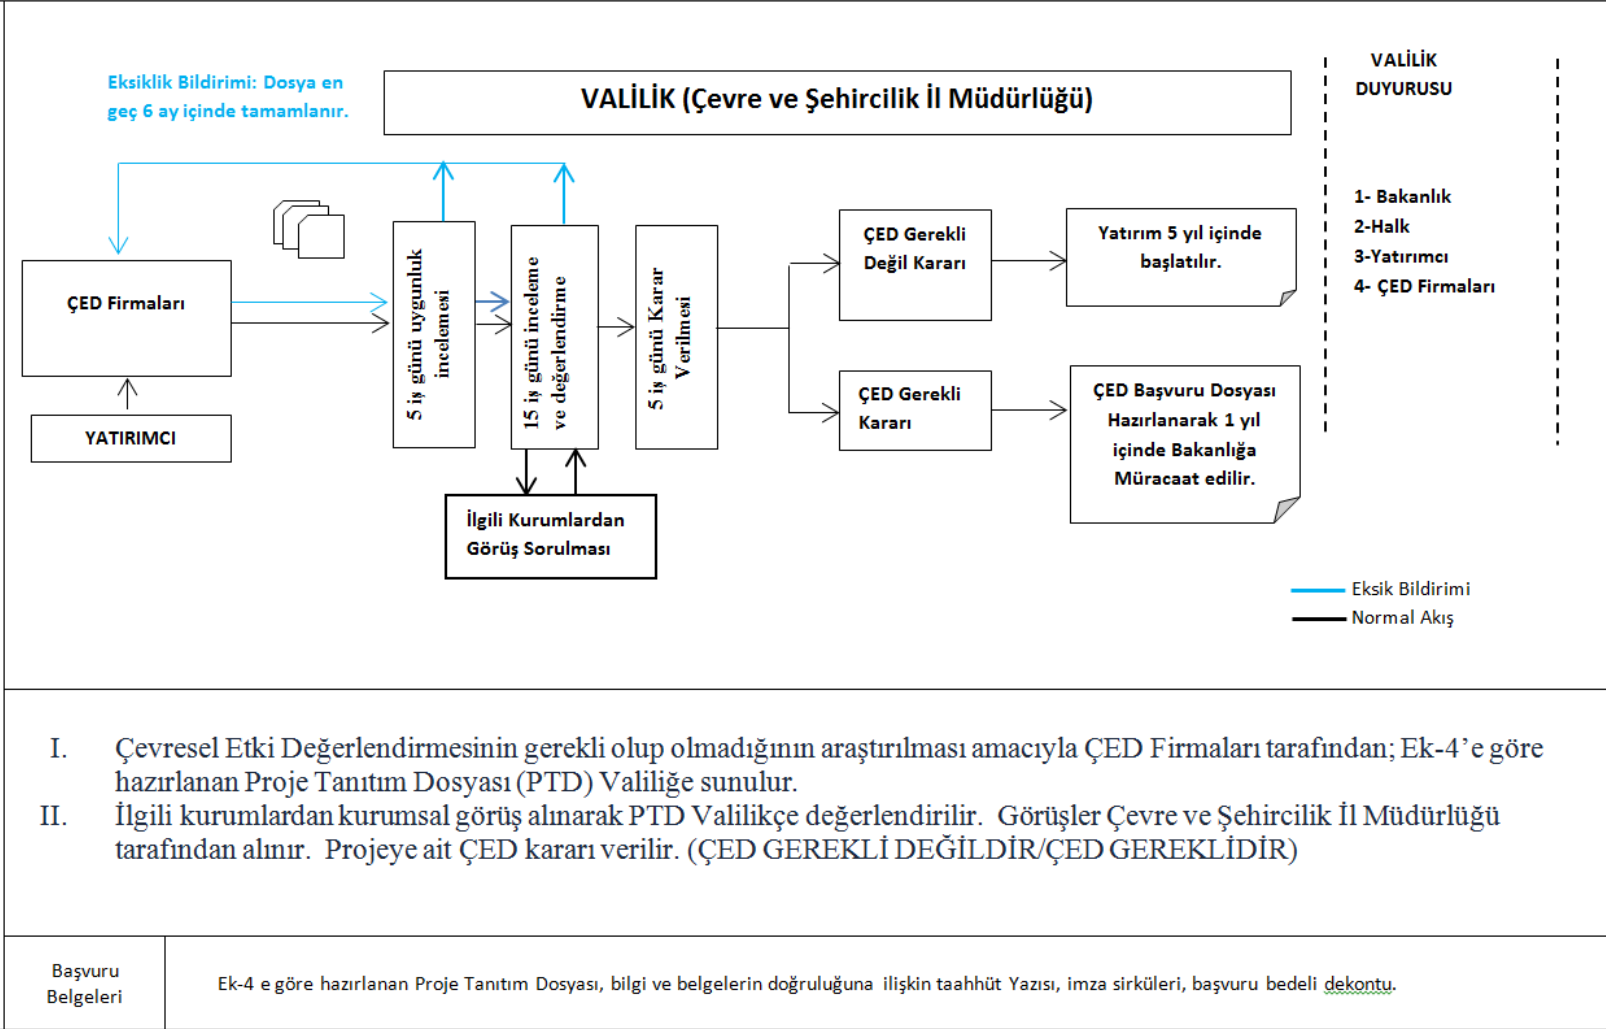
Eksiklik Bildirimi: Dosya en geç 6 ay içinde tamamlanır.

VALİLİK (Çevre ve Şehircilik İl Müdürlüğü)

VALİLİK DUYURUSU

1- Bakanlık
2-Halk
3-Yatırımcı
4- ÇED Firmaları

ÇED Firmaları

YATIRIMCI

5 iş günü uygunluk incelemesi

15 iş günü inceleme ve değerlendirme

5 iş günü Karar Verilmesi

İlgili Kurumlardan Görüş Sorulması

ÇED Gerekli Değil Kararı

Yatırım 5 yıl içinde başlatılır.

ÇED Gerekli Kararı

ÇED Başvuru Dosyası Hazırlanarak 1 yıl içinde Bakanlığa Müracaat edilir.

Eksik Bildirimi
Normal Akış

I. Çevresel Etki Değerlendirmesinin gerekli olup olmadığının araştırılması amacıyla ÇED Firmaları tarafından; Ek-4'e göre hazırlanan Proje Tanıtım Dosyası (PTD) Valiliğe sunulur.
II. İlgili kurumlardan kurumsal görüş alınarak PTD Valilikçe değerlendirilir. Görüşler Çevre ve Şehircilik İl Müdürlüğü tarafından alınır. Projeye ait ÇED kararı verilir. (ÇED GEREKLİ DEĞİLDİR/ÇED GEREKLİDİR)

| Başvuru Belgeleri | Ek-4 e göre hazırlanan Proje Tanıtım Dosyası, bilgi ve belgelerin doğruluğuna ilişkin taahhüt Yazısı, imza sirküleri, başvuru bedeli dekontu. |